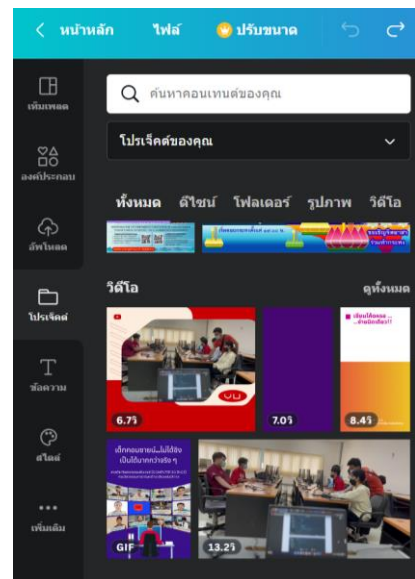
หน้าหลัก ไฟล์ ปรับขนาด

เท็มเพลต

องค์ประกอบ

อัพโหลด

โปรเจ็คต์

ข้อความ

สไตล์

เพิ่มเติม

ค้นหาคอนเทนต์ของคุณ

โปรเจ็คต์ของคุณ

ทั้งหมด ดีไซน์ โฟลเดอร์ รูปภาพ วิดีโอ

วิดีโอ ดูทั้งหมด

6.7วิ

7.0วิ

8.4วิ

GIF

13.2วิ